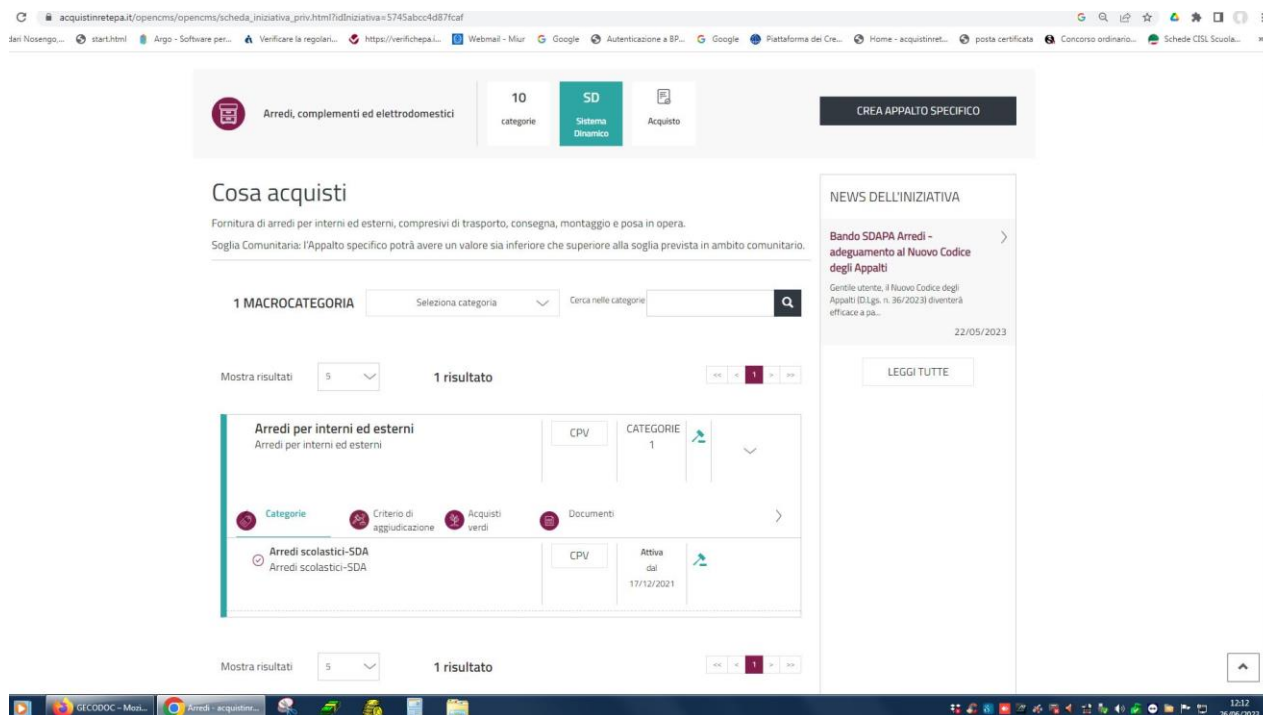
acquistinretepa.it/opencms/opencms/scheda_iniziativa_priv.html?idIniziativa=5745abcc4d87fcaf

dari Nosengo,... start.html Argo - Software per... Verificare la regolari... https://verifichepa.i... Webmail - Miur Google Autenticazione a BP... Google Piattaforma dei Cre... Home - acquistinret... posta certificata Concorso ordinario... Schede CISL Scuola...

Arredi, complementi ed elettrodomestici

10 categorie

SD Sistema Dinamico

Acquisto

CREA APPALTO SPECIFICO

Cosa acquisti

Fornitura di arredi per interni ed esterni, compresivi di trasporto, consegna, montaggio e posa in opera.

Soglia Comunitaria: l'Appalto specifico potrà avere un valore sia inferiore che superiore alla soglia prevista in ambito comunitario.

1 MACROCATEGORIA

Seleziona categoria

Cerca nelle categorie

Mostra risultati 5

1 risultato

<< < 1 > >>

Arredi per interni ed esterni
Arredi per interni ed esterni

CPV

CATEGORIE 1

Categorie

Criterio di aggiudicazione

Acquisti verdi

Documenti

Arredi scolastici-SDA
Arredi scolastici-SDA

CPV

Attiva dal 17/12/2021

Mostra risultati 5

1 risultato

<< < 1 > >>

NEWS DELL'INIZIATIVA

Bando SDAPA Arredi - adeguamento al Nuovo Codice degli Appalti

Gentile utente, il Nuovo Codice degli Appalti (D.Lgs. n. 36/2023) diventerà efficace a pa...

22/05/2023

LEGGI TUTTE

GECODOC - Mozi...

Arredi - acquistinr...

12:12
26/06/2023